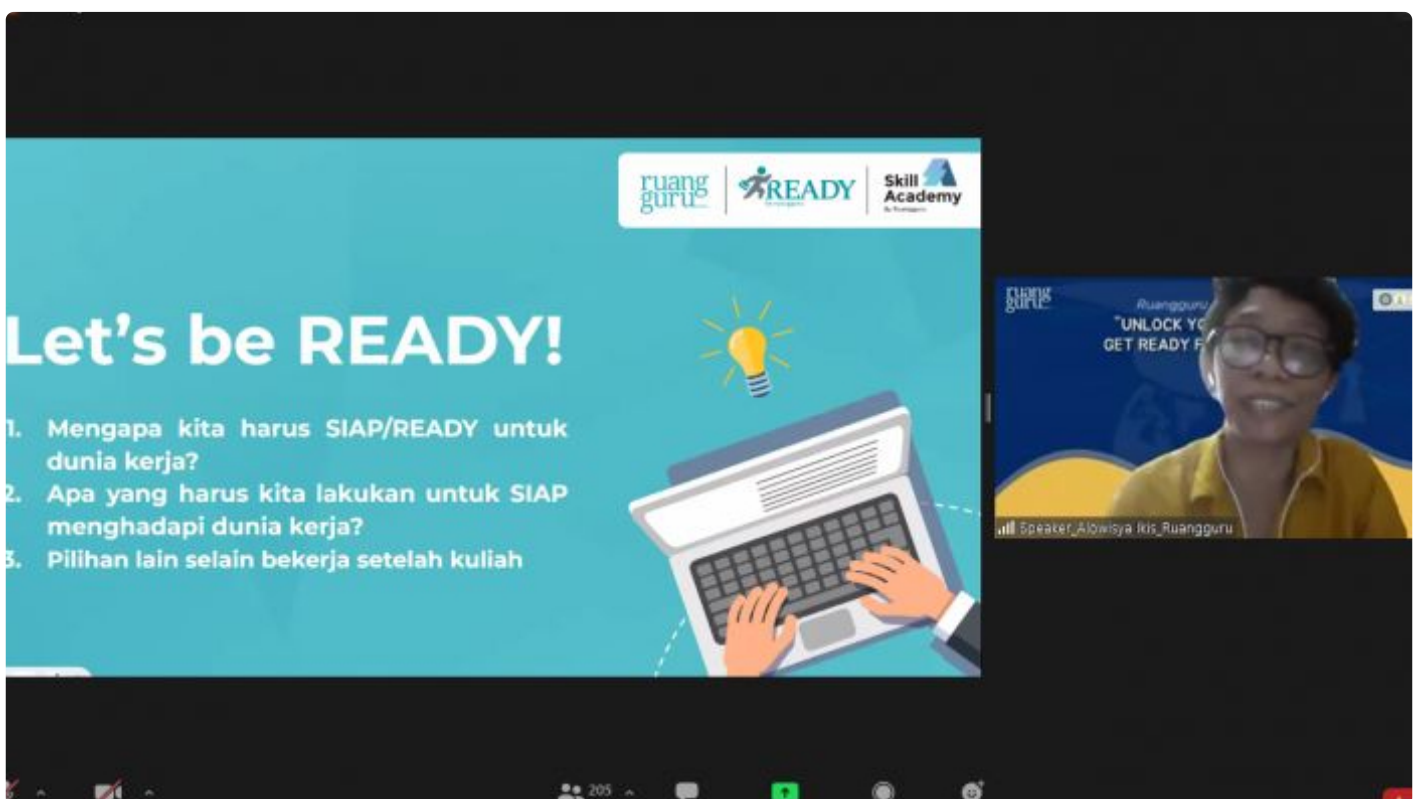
ruang guru | READY | Skill Academy

Let's be READY!

1. Mengapa kita harus SIAP/READY untuk dunia kerja?
2. Apa yang harus kita lakukan untuk SIAP menghadapi dunia kerja?
3. Pilihan lain selain bekerja setelah kuliah

ruang guru

Ruangguru

"UNLOCK YO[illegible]
GET READY F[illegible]

Speaker_Alowisya Ikis_Ruangguru

205